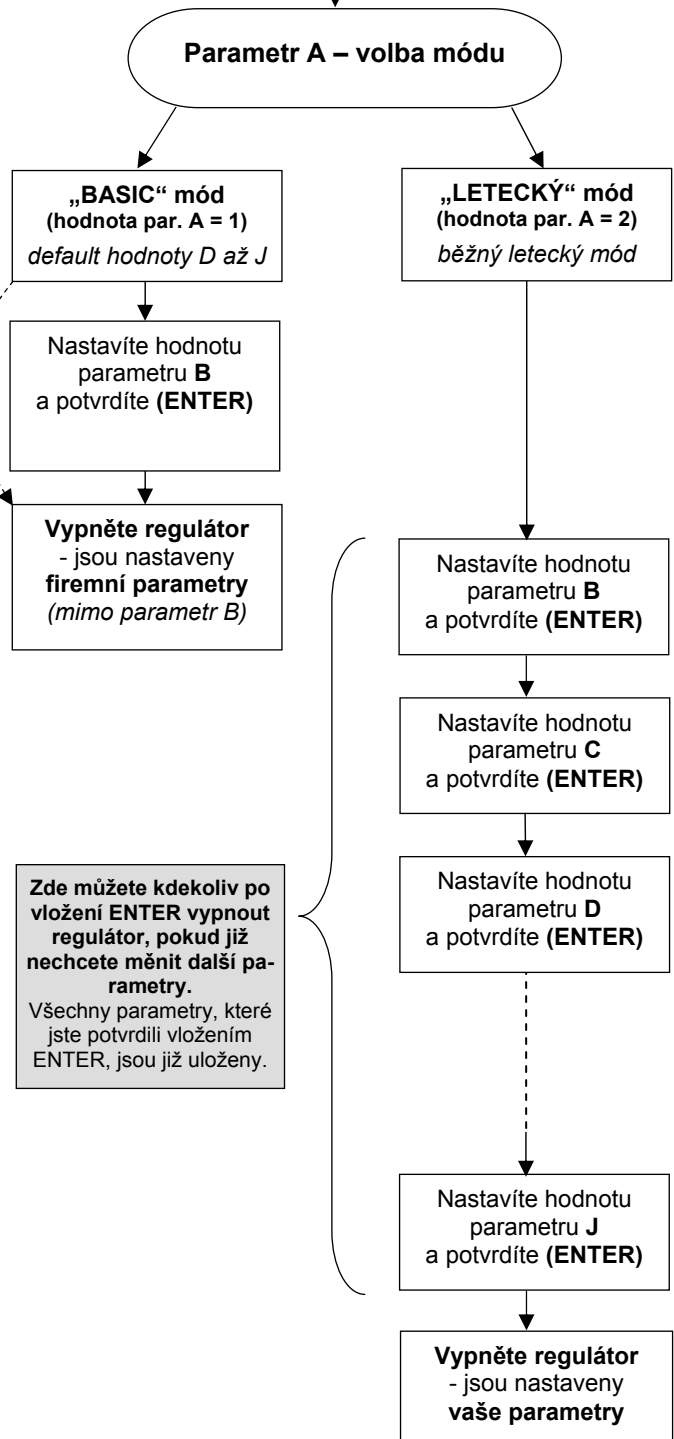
Parametr A – volba módu

„BASIC“ mód
(hodnota par. A = 1)
default hodnoty D až J

Nastavíte hodnotu parametru B a potvrdíte (ENTER)

Vypněte regulátor - jsou nastaveny firemní parametry (mimo parametr B)

„LETECKÝ“ mód
(hodnota par. A = 2)
běžný letecký mód

Zde můžete kdekoliv po vložení ENTER vypnout regulátor, pokud již nechcete měnit další parametry. Všechny parametry, které jste potvrdili vložením ENTER, jsou již uloženy.

Nastavíte hodnotu parametru B a potvrdíte (ENTER)

Nastavíte hodnotu parametru C a potvrdíte (ENTER)

Nastavíte hodnotu parametru D a potvrdíte (ENTER)

Nastavíte hodnotu parametru J a potvrdíte (ENTER)

Vypněte regulátor - jsou nastaveny vaše parametry